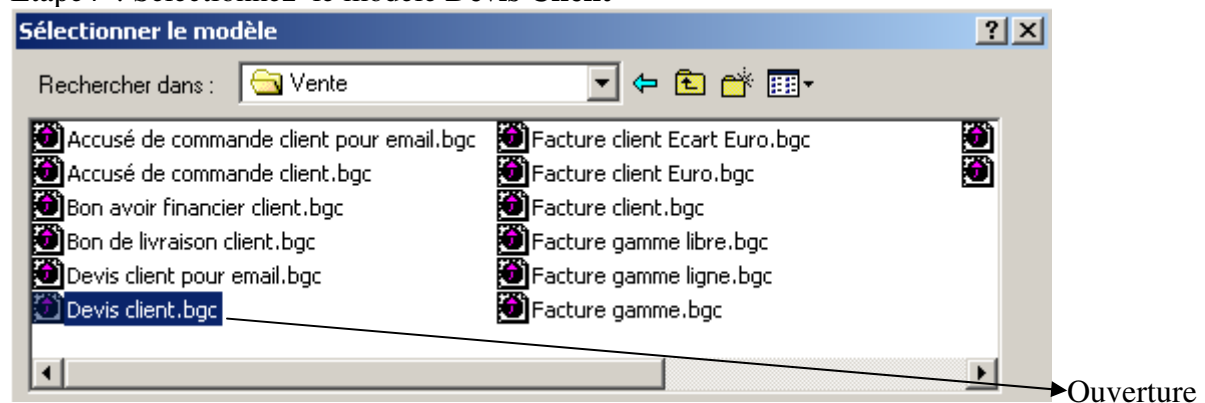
Sélectionner le modèle

?

Rechercher dans : Vente

Accusé de commande client pour email.bgc
Accusé de commande client.bgc
Bon avoir financier client.bgc
Bon de livraison client.bgc
Devis client pour email.bgc
Devis client.bgc

Facture client Ecart Euro.bgc
Facture client Euro.bgc
Facture client.bgc
Facture gamme libre.bgc
Facture gamme ligne.bgc
Facture gamme.bgc

Ouverture